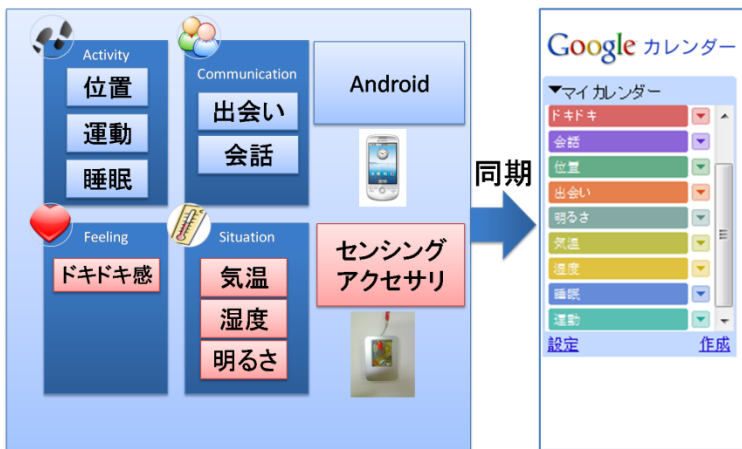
Activity
位置
運動
睡眠

Communication
出会い
会話

Android

Feeling
ドキドキ感

Situation
気温
湿度
明るさ

センシング
アクセサリ

同期

Google カレンダー
▼マイ カレンダー
ドキドキ
会話
位置
出会い
明るさ
気温
湿度
睡眠
運動
設定
作成